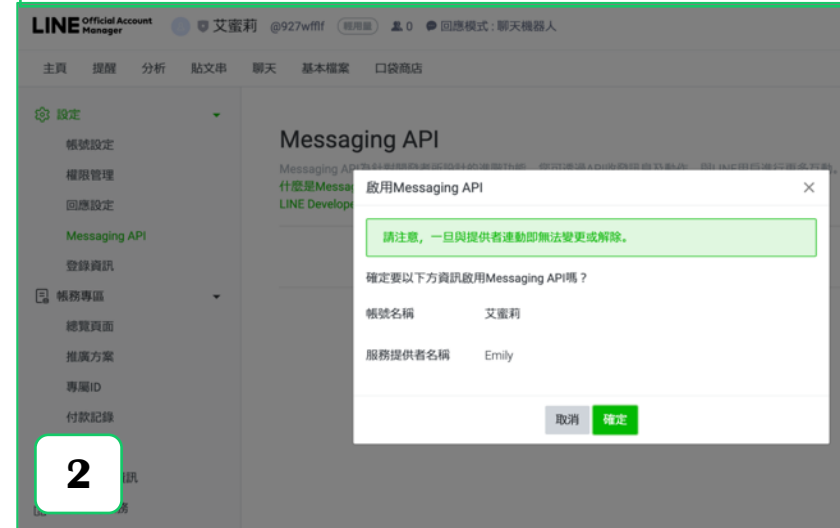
LINE Official Account Manager 艾蜜莉 @927wfflf 未認證 0 回應模式：聊天機器人

主頁 提醒 分析 貼文串 聊天 基本檔案 口袋商店

設定
帳號設定
權限管理
回應設定
Messaging API
登錄資訊
帳務專區
總覽頁面
推廣方案
專屬ID
付款記錄
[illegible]訊
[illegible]

Messaging API
Messaging API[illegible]
什麼是Messag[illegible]
LINE Develope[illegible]

啟用Messaging API ×

請注意，一旦與提供者連動即無法變更或解除。

確定要以下方資訊啟用Messaging API嗎？

帳號名稱 艾蜜莉

服務提供者名稱 Emily

取消 確定

2